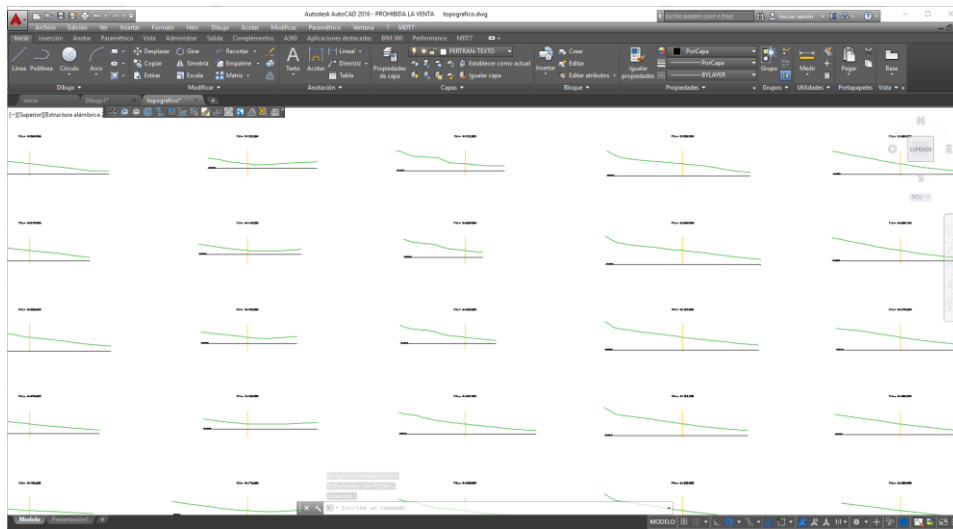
Autodesk AutoCAD 2016 - PROHIBIDA LA VENTA topografico.dwg

Escribir palabra clave o frase

Iniciar sesión

Archivo Edición Ver Insertar Formato Herr. Dibujo Acotar Modificar Paramétrico Ventana ? MDT7

Inicio Inserción Anotar Paramétrico Vista Administrar Salida Complementos A360 Aplicaciones destacadas BIM 360 Performance MDT7

Línea Polilínea Círculo Arco

Desplazar Girar Recortar Copiar Simetría Empalme Estirar Escala Matriz

Texto Acotar Lineal Directriz Tabla

Propiedades de capa PERTRAN-TEXTO Establecer como actual Igualar capa

Insertar Crear Editar Editar atributos

Igualar propiedades PorCapa PorCapa BYLAYER

Grupo Medir Pegar Base

Dibujo Modificar Anotación Capas Bloque Propiedades Grupos Utilidades Portapapeles Vista

Inicio Dibujo1* topografico*

[−][Superior][Estructura alámbrica 2D]

N

SUPERIOR

SCU

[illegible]

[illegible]

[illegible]

Escriba un comando

Modelo Presentación1

MODELO 1:1